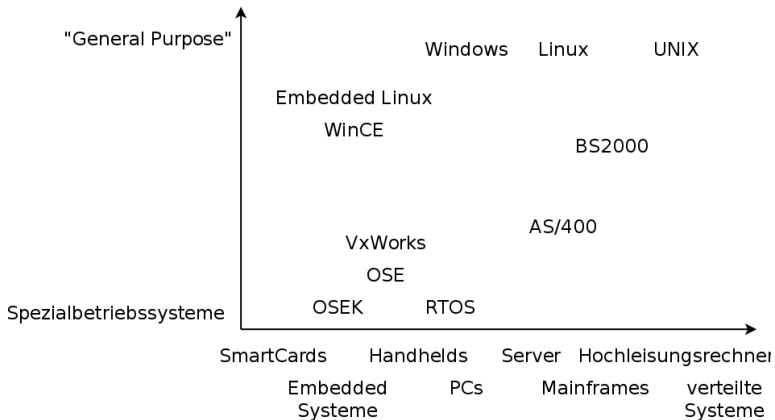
"General Purpose"

Windows Linux UNIX

Embedded Linux

WinCE

BS2000

AS/400

VxWorks

OSE

Spezialbetriebssysteme

OSEK RTOS

SmartCards Handhelds Server Hochleisungsrechner

Embedded Systeme PCs Mainframes verteilte Systeme